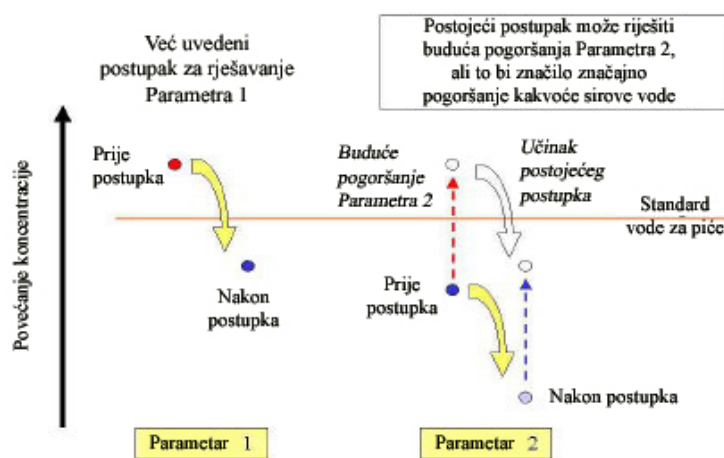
Već uvedeni postupak za rješavanje Parametra 1

Postojeći postupak može riješiti buduća pogoršanja Parametra 2, ali to bi značilo značajno pogoršanje kakvoće sirove vode

Povećanje koncentracije

Prije postupka

Nakon postupka

Buduće pogoršanje Parametra 2

Učinak postojećeg postupka

Standard vode za piće

Prije postupka

Nakon postupka

Parametar 1

Parametar 2